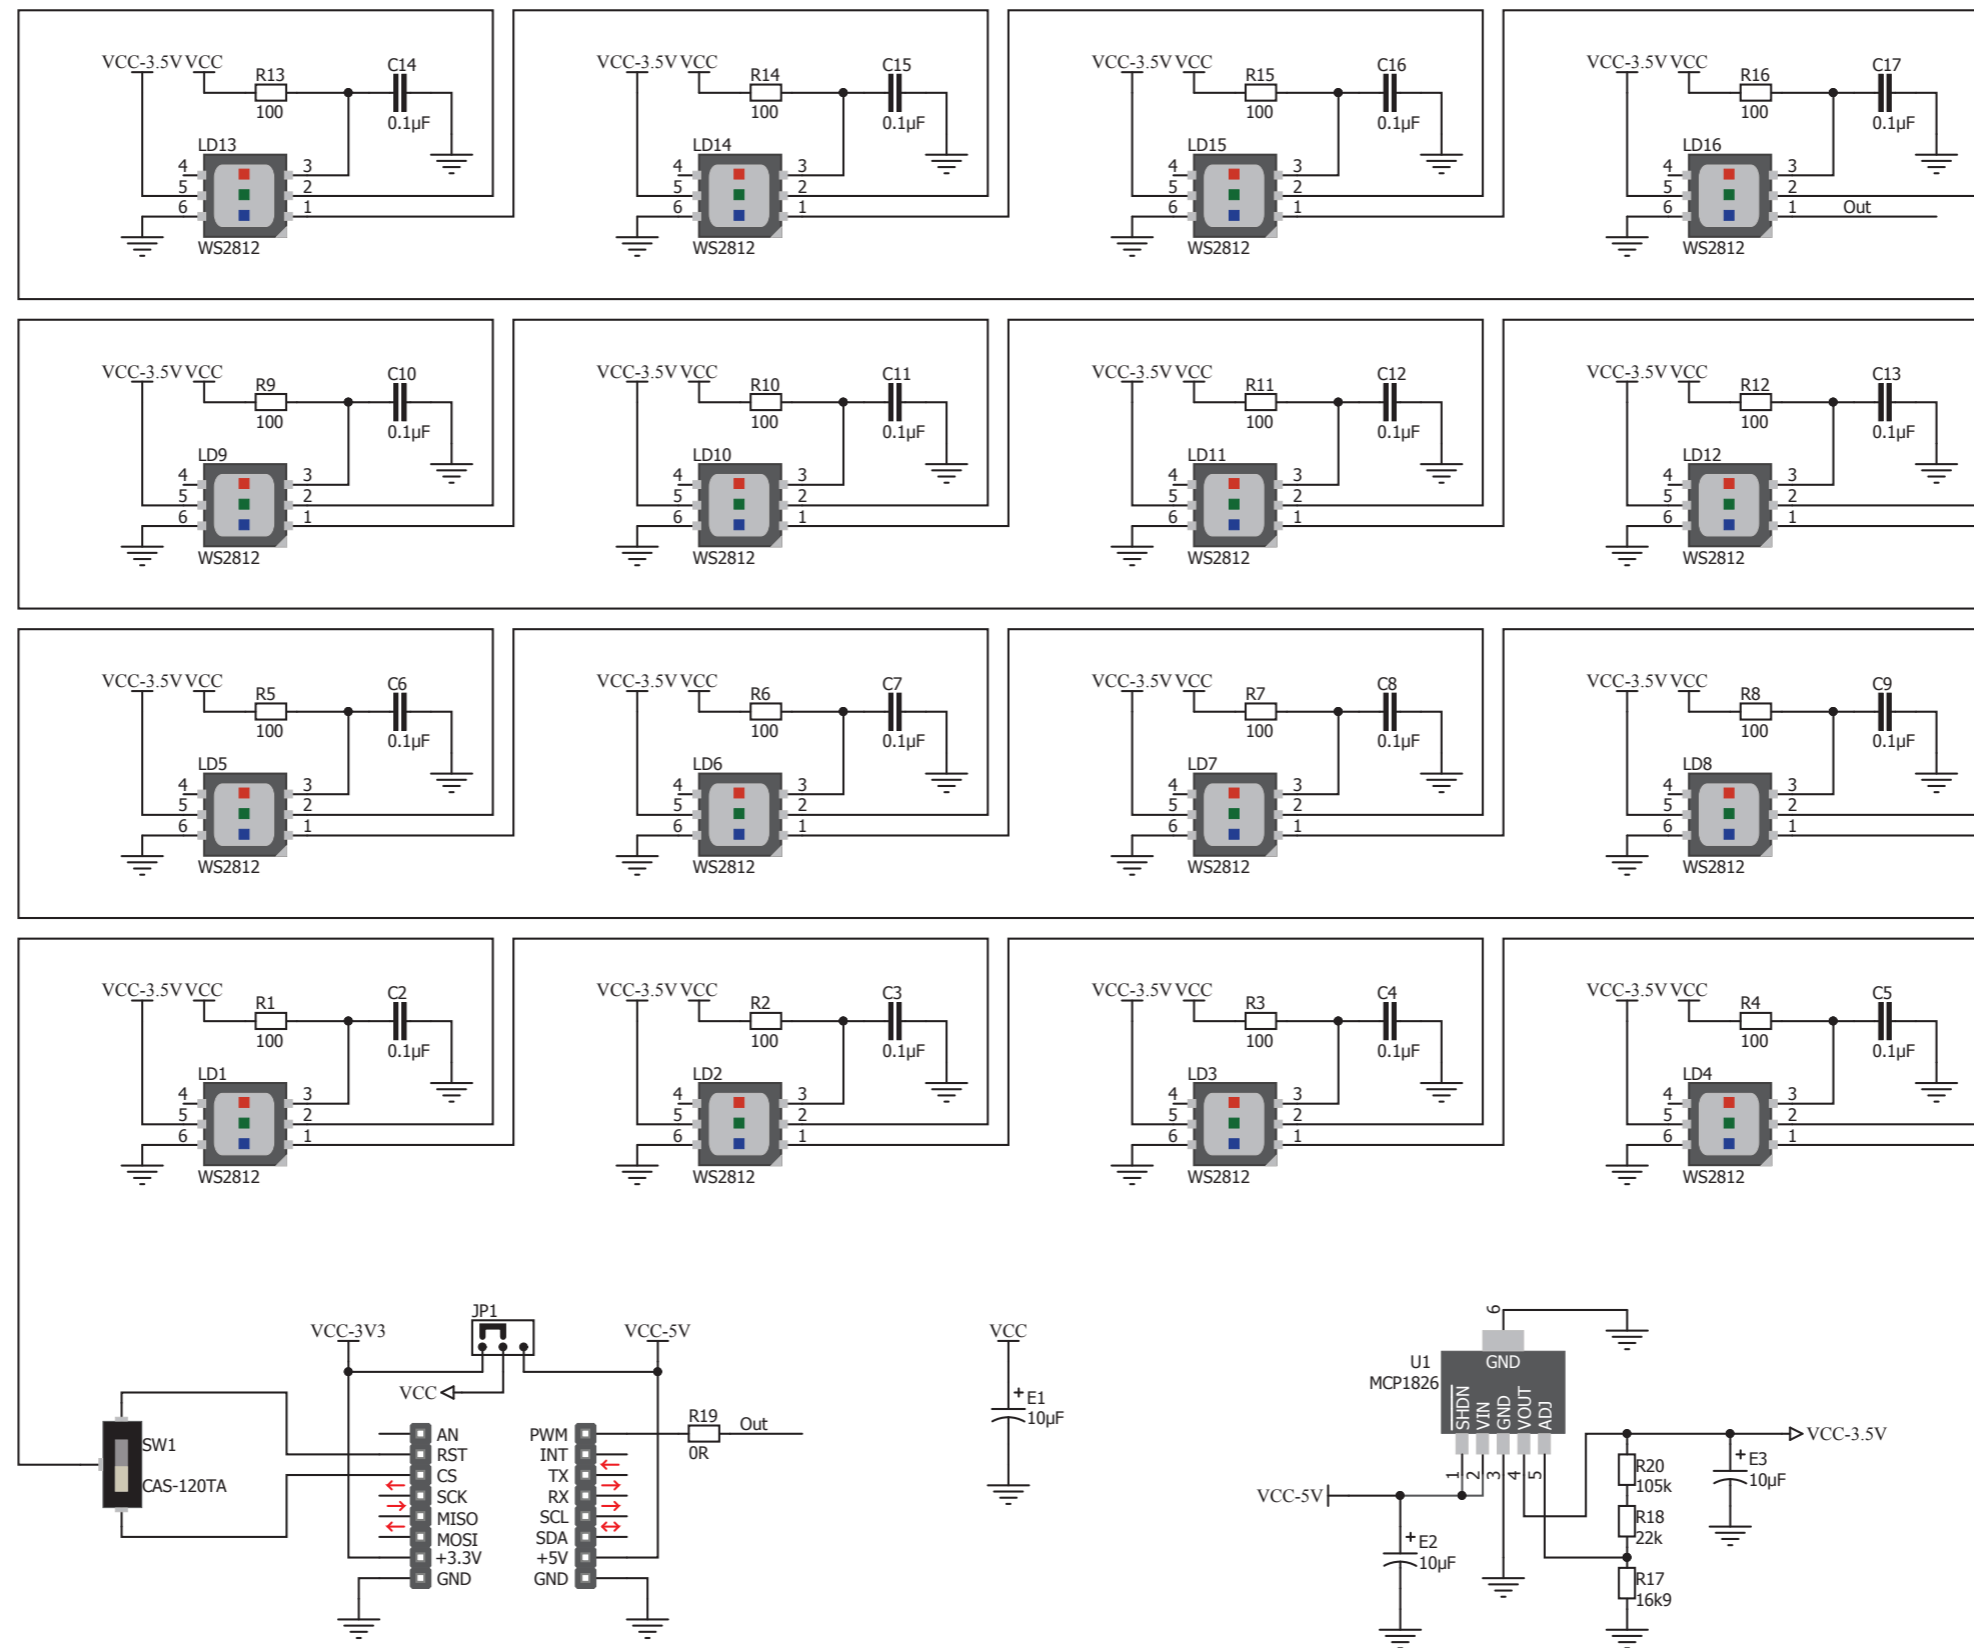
VCC-3.5V VCC R13 100 C14 0.1µF LD13 4 5 6 3 2 1 WS2812

VCC-3.5V VCC R14 100 C15 0.1µF LD14 4 5 6 3 2 1 WS2812

VCC-3.5V VCC R15 100 C16 0.1µF LD15 4 5 6 3 2 1 WS2812

VCC-3.5V VCC R16 100 C17 0.1µF LD16 4 5 6 3 2 1 Out WS2812

VCC-3.5V VCC R9 100 C10 0.1µF LD9 4 5 6 3 2 1 WS2812

VCC-3.5V VCC R10 100 C11 0.1µF LD10 4 5 6 3 2 1 WS2812

VCC-3.5V VCC R11 100 C12 0.1µF LD11 4 5 6 3 2 1 WS2812

VCC-3.5V VCC R12 100 C13 0.1µF LD12 4 5 6 3 2 1 WS2812

VCC-3.5V VCC R5 100 C6 0.1µF LD5 4 5 6 3 2 1 WS2812

VCC-3.5V VCC R6 100 C7 0.1µF LD6 4 5 6 3 2 1 WS2812

VCC-3.5V VCC R7 100 C8 0.1µF LD7 4 5 6 3 2 1 WS2812

VCC-3.5V VCC R8 100 C9 0.1µF LD8 4 5 6 3 2 1 WS2812

VCC-3.5V VCC R1 100 C2 0.1µF LD1 4 5 6 3 2 1 WS2812

VCC-3.5V VCC R2 100 C3 0.1µF LD2 4 5 6 3 2 1 WS2812

VCC-3.5V VCC R3 100 C4 0.1µF LD3 4 5 6 3 2 1 WS2812

VCC-3.5V VCC R4 100 C5 0.1µF LD4 4 5 6 3 2 1 WS2812

JP1 VCC-3V3 VCC-5V VCC SW1 CAS-120TA

AN RST CS SCK MISO MOSI +3.3V GND

PWM INT TX RX SCL SDA +5V GND

R19 0R Out

VCC E1 10µF

6 GND U1 MCP1826 SHDN VIN GND VOUT ADJ 1 2 3 4 5 VCC-3.5V VCC-5V E2 10µF R20 105k R18 22k R17 16k9 E3 10µF